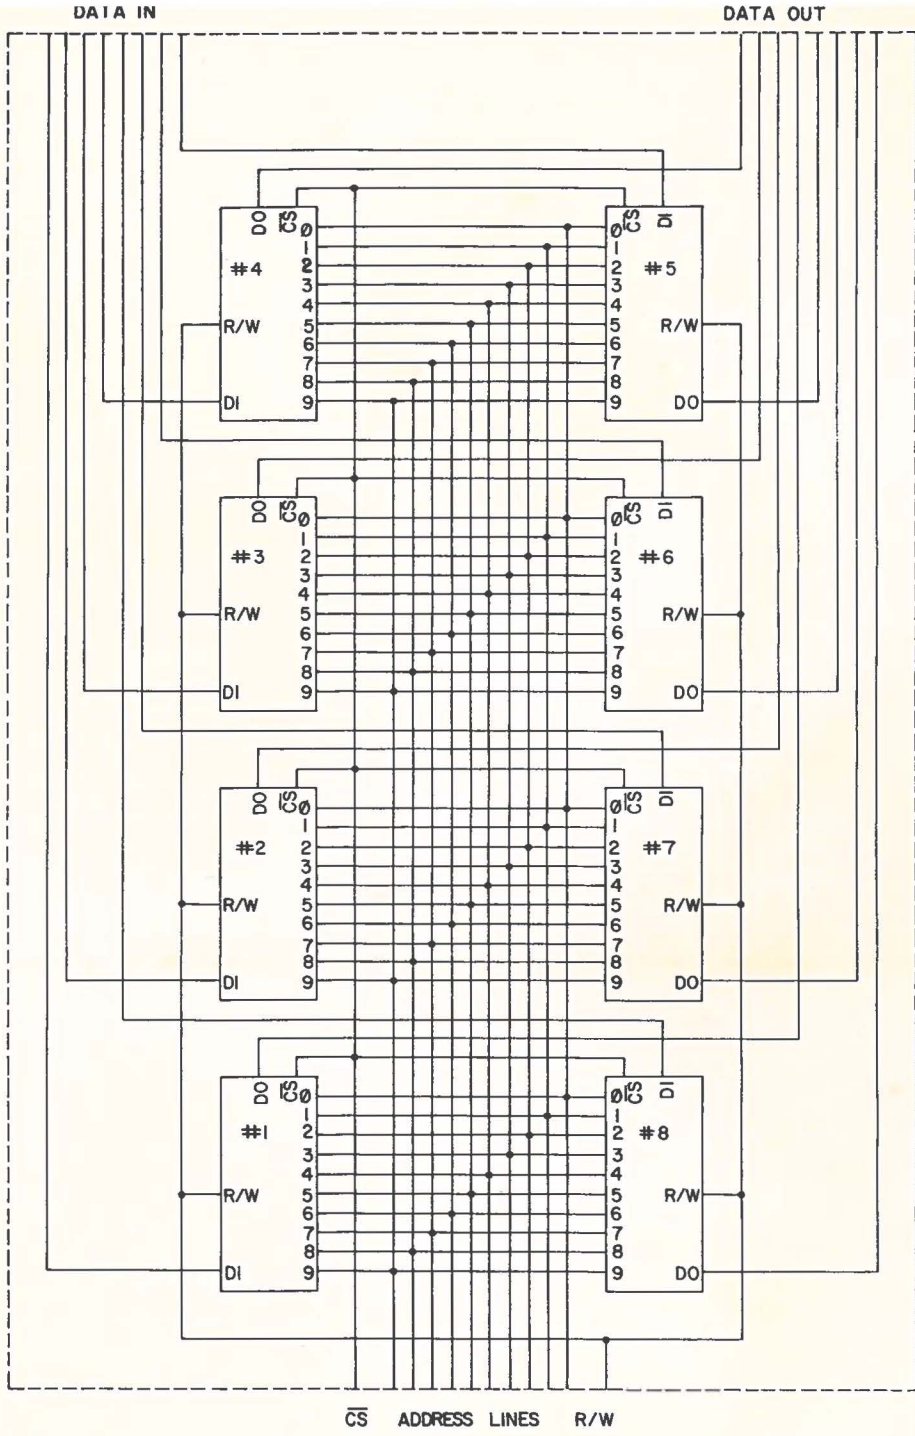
DATA IN

DATA OUT

DO $\overline{CS}$ Ø
1
#4 2
3
4
R/W 5
6
7
8
DI 9

Ø $\overline{CS}$ DI
1
2 #5
3
4
5 R/W
6
7
8
9 DO

DO $\overline{CS}$ Ø
1
#3 2
3
4
R/W 5
6
7
8
DI 9

Ø $\overline{CS}$ DI
1
2 #6
3
4
5 R/W
6
7
8
9 DO

DO $\overline{CS}$ Ø
1
#2 2
3
4
R/W 5
6
7
8
DI 9

Ø $\overline{CS}$ DI
1
2 #7
3
4
5 R/W
6
7
8
9 DO

DO $\overline{CS}$ Ø
1
#1 2
3
4
R/W 5
6
7
8
DI 9

Ø $\overline{CS}$ DI
1
2 #8
3
4
5 R/W
6
7
8
9 DO

$\overline{CS}$ ADDRESS LINES R/W